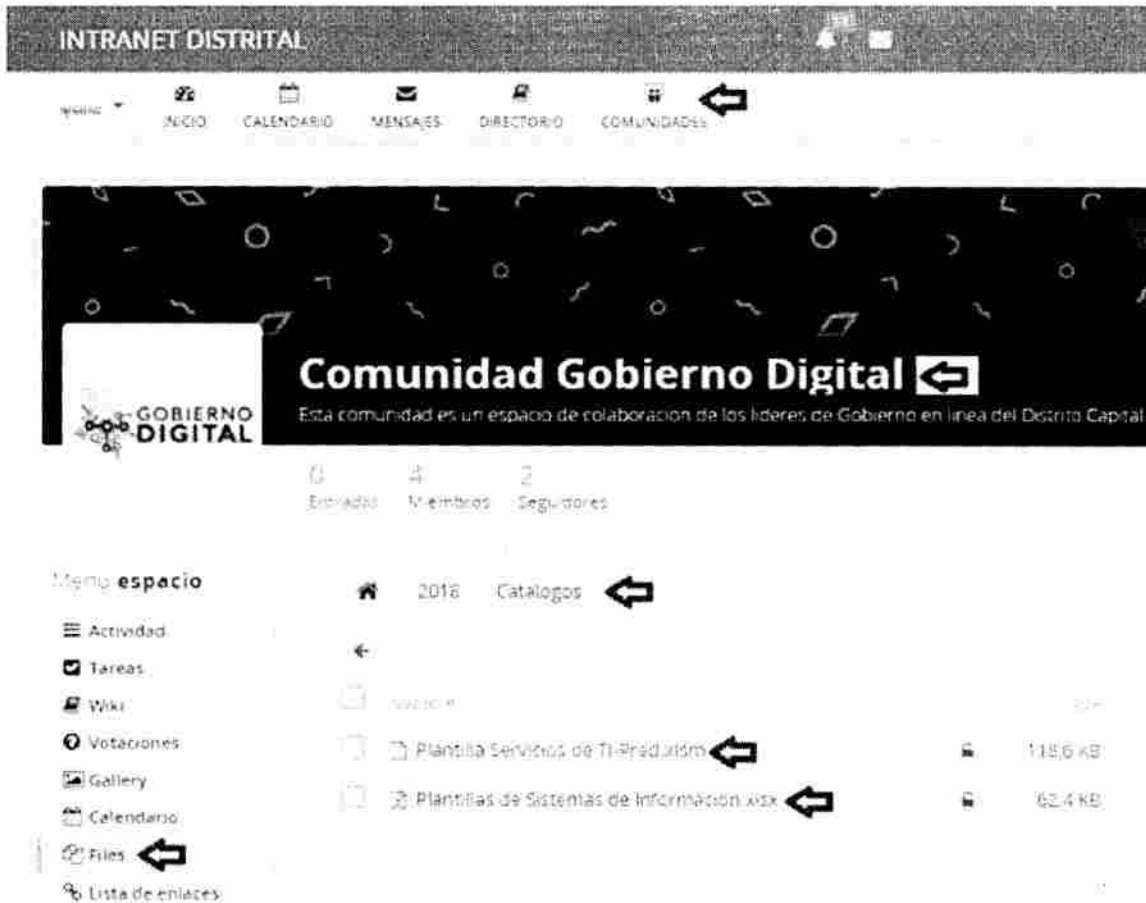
INTRANET DISTRITAL

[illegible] INICIO CALENDARIO MENSAJES DIRECTORIO COMUNIDADES

GOBIERNO DIGITAL

Comunidad Gobierno Digital

Esta comunidad es un espacio de colaboracion de los lideres de Gobierno en linea del Distrito Capital

0 Entradas 4 Miembros 2 Seguidores

Menu espacio

Actividad
Tareas
Wiki
Votaciones
Gallery
Calendario
Files
Lista de enlaces

2018 Catalogos

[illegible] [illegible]

Plantilla Servicios de TI-Prod.xlsm 118,6 KB
Plantillas de Sistemas de Informacion.xlsx 62,4 KB